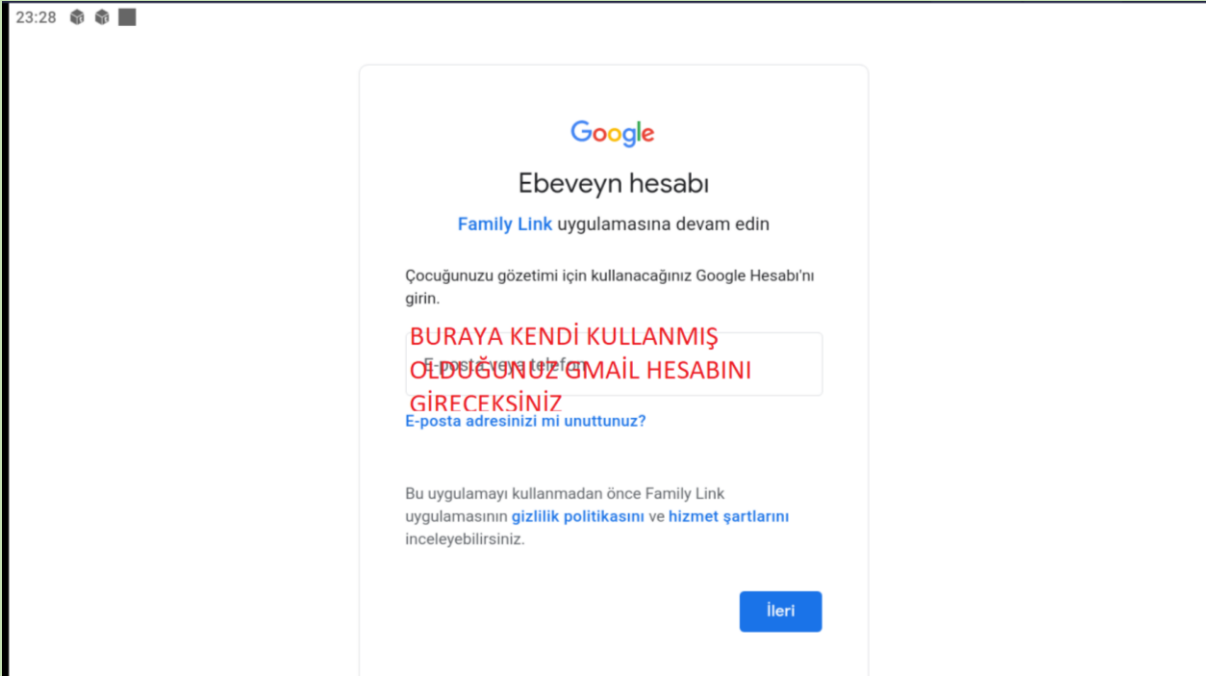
23:28

Google

Ebeveyn hesabı

Family Link uygulamasına devam edin

Çocuğunuzu gözetimi için kullanacağınız Google Hesabı'nı girin.

E-posta veya telefon

BURAYA KENDİ KULLANMIŞ OLDUĞUNUZ GMAİL HESABINI GİRECEKSİNİZ

E-posta adresinizi mi unuttunuz?

Bu uygulamayı kullanmadan önce Family Link uygulamasının gizlilik politikasını ve hizmet şartlarını inceleyebilirsiniz.

İleri